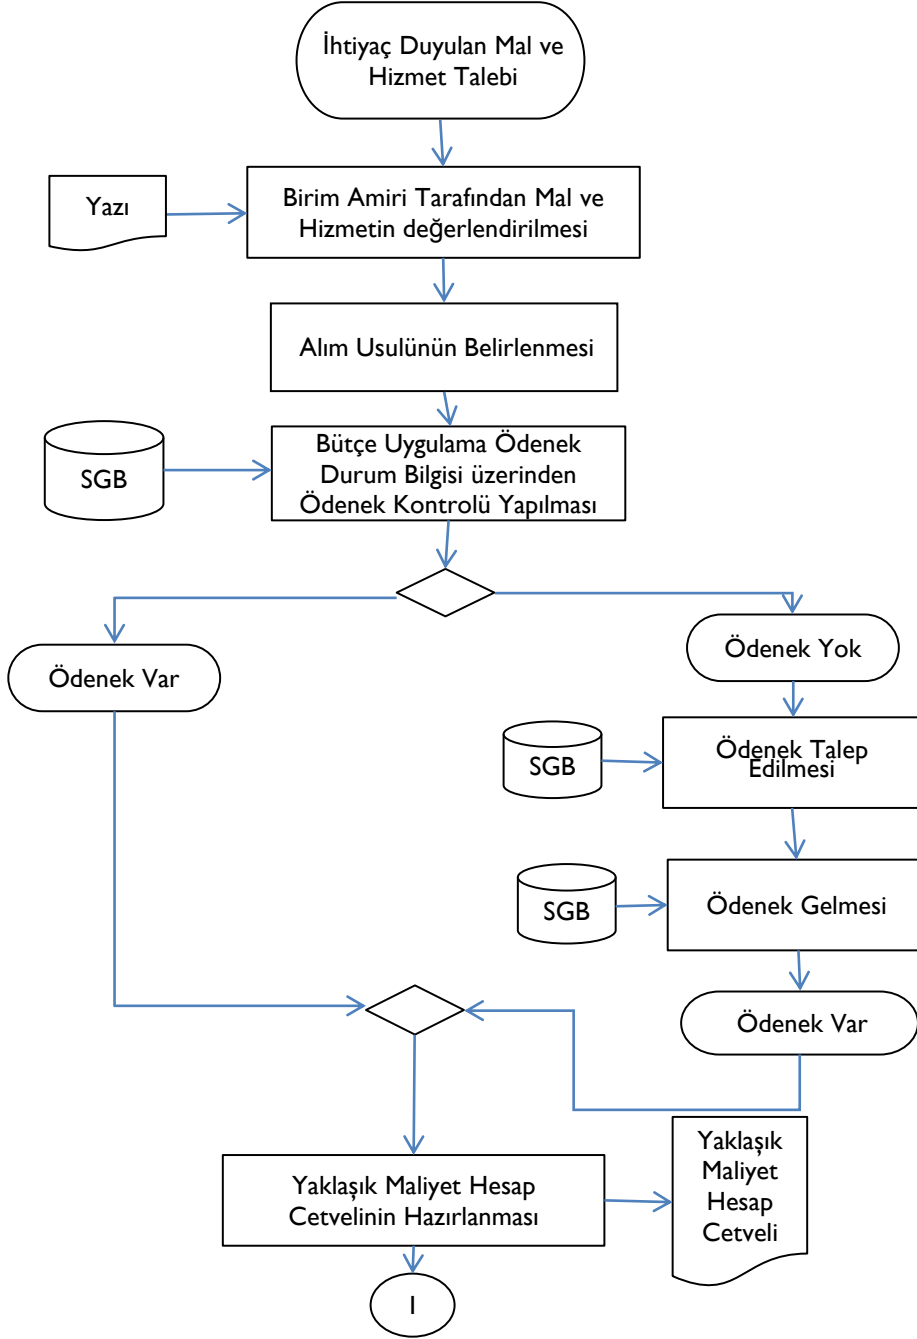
İhtiyaç Duyulan Mal ve Hizmet Talebi

Yazı

Birim Amiri Tarafından Mal ve Hizmetin değerlendirilmesi

Alım Usulünün Belirlenmesi

SGB

Bütçe Uygulama Ödenek Durum Bilgisi üzerinden Ödenek Kontrolü Yapılması

Ödenek Var

Ödenek Yok

SGB

Ödenek Talep Edilmesi

SGB

Ödenek Gelmesi

Ödenek Var

Yaklaşık Maliyet Hesap Cetvelinin Hazırlanması

Yaklaşık Maliyet Hesap Cetveli

I